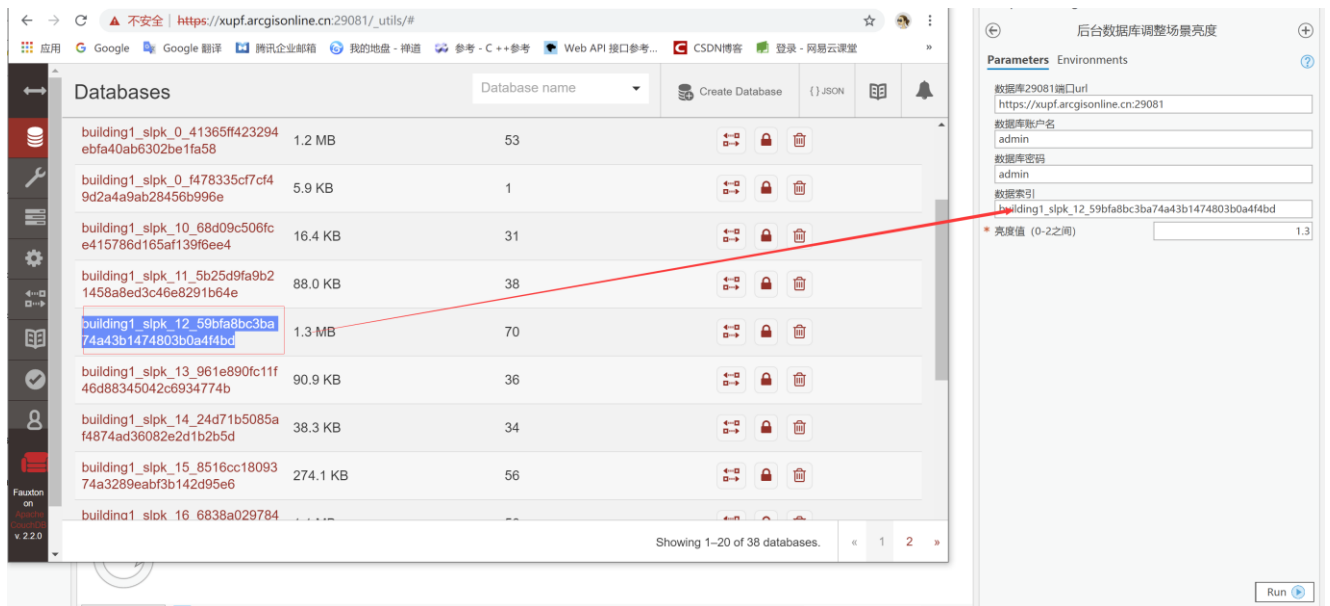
不安全 | https://xupf.arcgisonline.cn:29081/_utils/#

应用 Google Google 翻译 腾讯企业邮箱 我的地盘 - 禅道 参考 - C++参考 Web API 接口参考... CSDN博客 登录 - 网易云课堂 »

Databases

Database name

Create Database

{ } JSON

| | | |
|---|---|---|
| building1_slpk_0_41365ff423294ebfa40ab6302be1fa58 | 1.2 MB | 53 |
| building1_slpk_0_f478335cf7cf49d2a4a9ab28456b996e | 5.9 KB | 1 |
| building1_slpk_10_68d09c506fce415786d165af139f6ee4 | 16.4 KB | 31 |
| building1_slpk_11_5b25d9fa9b21458a8ed3c46e8291b64e | 88.0 KB | 38 |
| building1_slpk_12_59bfa8bc3ba74a43b1474803b0a4f4bd | 1.3 MB | 70 |
| building1_slpk_13_961e890fc11f46d88345042c6934774b | 90.9 KB | 36 |
| building1_slpk_14_24d71b5085af4874ad36082e2d1b2b5d | 38.3 KB | 34 |
| building1_slpk_15_8516cc1809374a3289eabf3b142d95e6 | 274.1 KB | 56 |
| building1_slpk_16_6838a029784 | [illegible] | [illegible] |

Showing 1–20 of 38 databases.

« 1 2 »

Fauxton on Apache CouchDB v. 2.2.0

后台数据库调整场景亮度

Parameters Environments

数据库29081端口url
https://xupf.arcgisonline.cn:29081

数据库账户名
admin

数据库密码
admin

数据索引
building1_slpk_12_59bfa8bc3ba74a43b1474803b0a4f4bd

* 亮度值（0-2之间）
1.3

Run